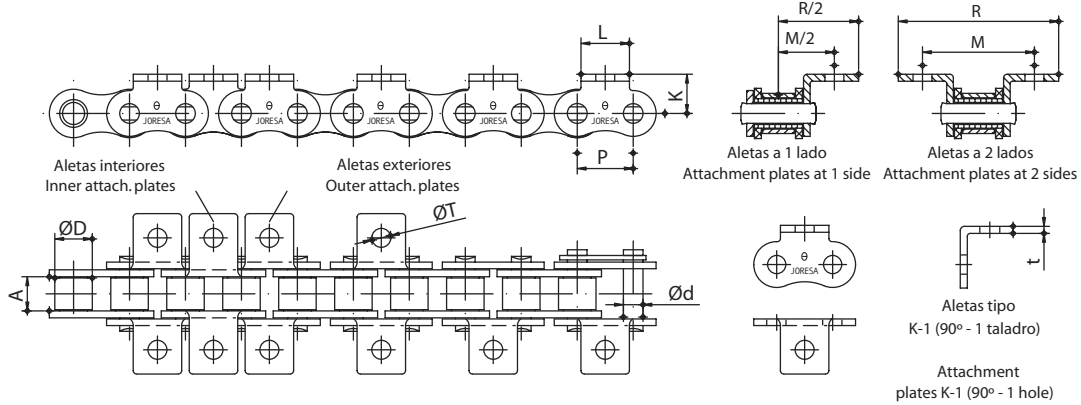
L

R/2

M/2

R

M

K

θ JORESA

θ JORESA

θ JORESA

θ JORESA

θ JORESA

P

Aletas interiores
Inner attach. plates

Aletas exteriores
Outer attach. plates

Aletas a 1 lado
Attachment plates at 1 side

Aletas a 2 lados
Attachment plates at 2 sides

ØD

ØT

A

Ød

θ JORESA

t

Aletas tipo
K-1 (90º - 1 taladro)

Attachment
plates K-1 (90º - 1 hole)